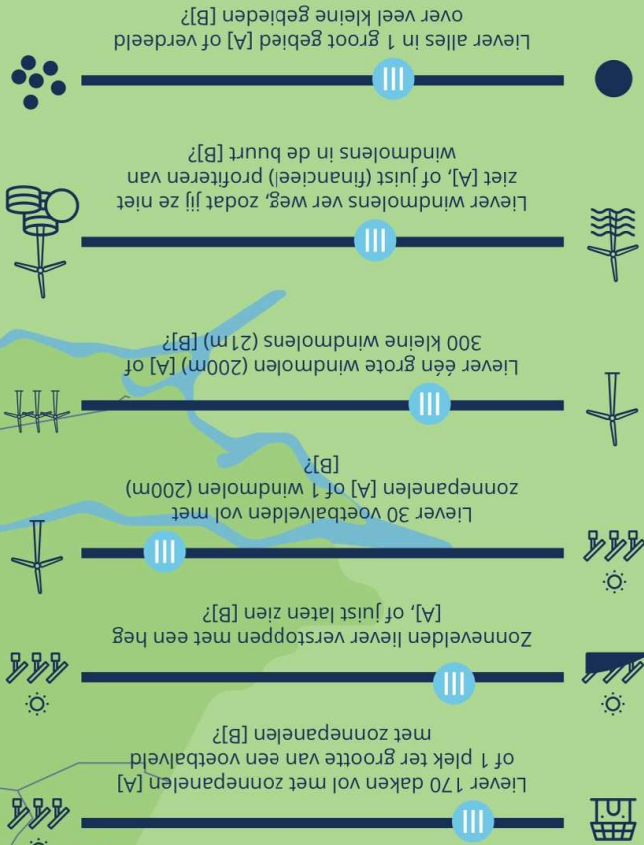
Liever 170 daken vol met zonnepanelen [A] of 1 plek ter grootte van een voetbalveld met zonnepanelen [B]?

Zonnevelden liever verstoppen met een heg [A], of juist laten zien [B]?

Liever 30 voetbalvelden vol met zonnepanelen [A] of 1 windmolen (200m) [B]?

Liever één grote windmolen (200m) [A] of 300 kleine windmolens (21m) [B]?

Liever windmolens ver weg, zodat jij ze niet ziet [A], of juist (financieel) profiteren van windmolens in de buurt [B]?

Liever alles in 1 groot gebied [A] of verdeeld over veel kleine gebieden [B]?